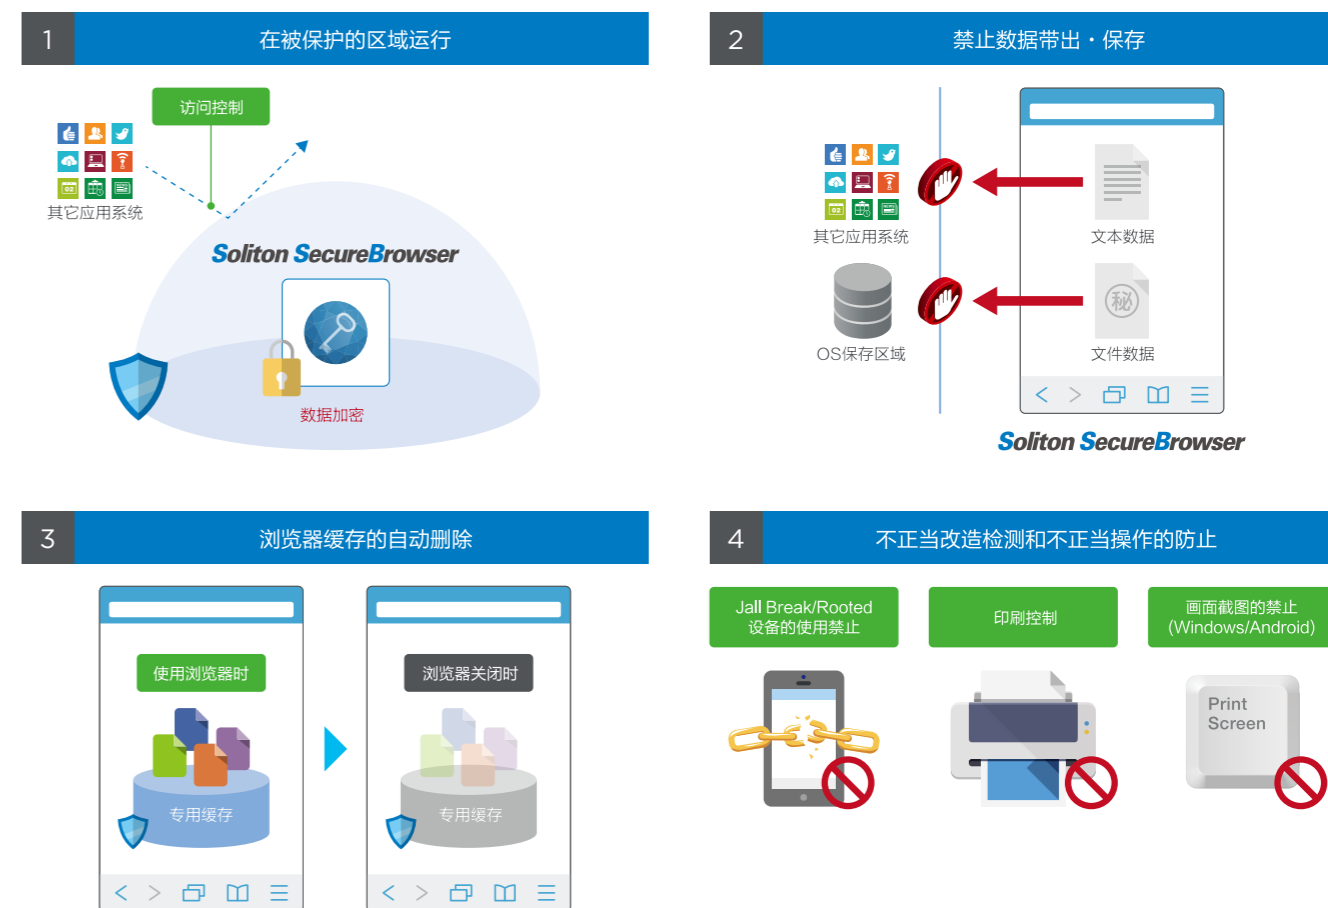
1 在被保护的区域运行

访问控制

其它应用系统

Soliton SecureBrowser

数据加密

2 禁止数据带出・保存

其它应用系统

文本数据

秘

OS保存区域

文件数据

Soliton SecureBrowser

3 浏览器缓存的自动删除

使用浏览器时

专用缓存

浏览器关闭时

专用缓存

4 不正当改造检测和不正当操作的防止

Jall Break/Rooted 设备的使用禁止

印刷控制

画面截图的禁止 (Windows/Android)

Print Screen